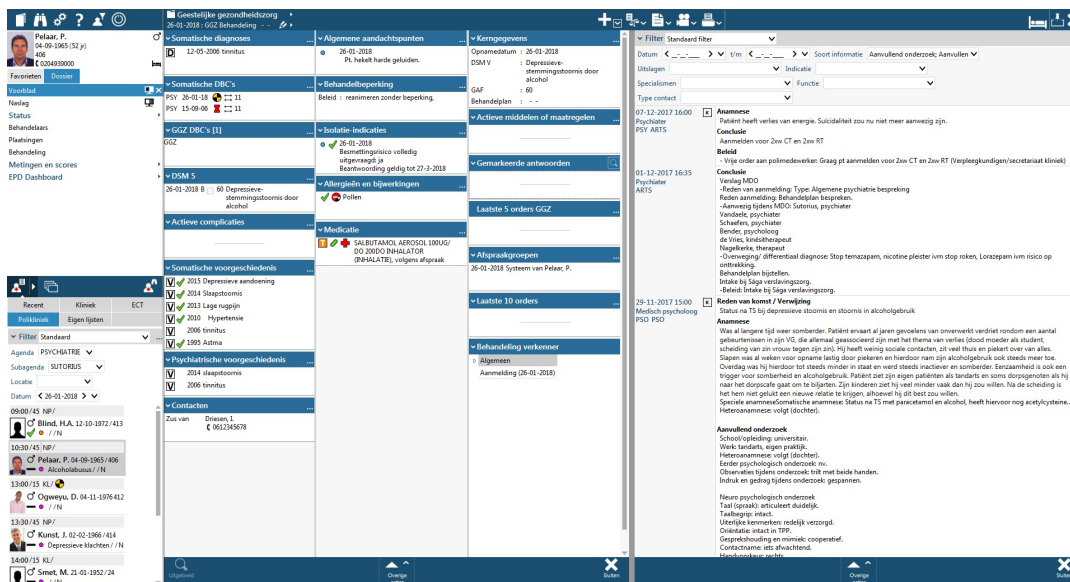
Pelaar, P.
04-09-1965 (52 jr)
406
0204939000
Favorieten Dossier
Voorblad
Naslag
Status
Behandelaars
Plaatsingen
Behandeling
Metingen en scores
EPD Dashboard

Recent Kliniek ECT
Polikliniek Eigen lijsten
Filter Standaard
Agenda PSYCHIATRIE
Subagenda SUTORIUS
Locatie
Datum < 26-01-2018 >
09:00/45 NP/
Blind, H.A. 12-10-1972 / 413
/ / N
10:30/45 NP/
Pelaar, P. 04-09-1965 / 406
Alcoholabusus / / N
13:00/15 KL/
Ogweyu, D. 04-11-1976 412
/ / N
13:30/45 NP/
Kunst, J. 02-02-1966 / 414
Depressieve klachten / / N
14:00/15 KL/
Smet, M. 21-01-1952 / 24
Uitgebreid

Geestelijke gezondheidszorg
26-01-2018 : GGZ Behandeling - -

Somatische diagnoses
D 12-05-2006 tinnitus

Somatische DBC's
PSY 26-01-18 11
PSY 15-09-06 11

GGZ DBC's [1]
GGZ

DSM 5
26-01-2018 B 60 Depressieve-stemmingsstoornis door alcohol

Actieve complicaties

Somatische voorgeschiedenis
V 2015 Depressieve aandoening
V 2014 Slaapstoornis
V 2013 Lage rugpijn
V 2010 Hypertensie
V 2006 tinnitus
V 1995 Astma

Psychiatrische voorgeschiedenis
V 2014 slaapstoornis
V 2006 tinnitus

Contacten
Zus van Driesen, I.
0612345678

Algemene aandachtspunten
26-01-2018
Pt. hekelt harde geluiden.

Behandelbeperking
Beleid : reanimeren zonder beperking.

Isolatie-indicaties
26-01-2018
Besmettingsrisico volledig uitgevraagd: ja
Beantwoording geldig tot 27-3-2018

Allergieën en bijwerkingen
Pollen

Medicatie
SALBUTAMOL AEROSOL 100UG/DO 200DO INHALATOR (INHALATIE), volgens afspraak

Overige

Kerngegevens
Opnamedatum : 26-01-2018
DSM V : Depressieve-stemmingsstoornis door alcohol
GAF : 60
Behandelplan : - -

Actieve middelen of maatregelen

Gemarkeerde antwoorden

Laatste 5 orders GGZ

Afspraakgroepen
26-01-2018 Systeem van Pelaar, P.

Laatste 10 orders

Behandeling verkenner
Algemeen
Aanmelding (26-01-2018)

Sluiten

Filter Standaard filter
Datum < _-_-_ > t/m < _-_-_ > Soort informatie Aanvullend onderzoek; Aanvullen
Uitslagen Indicatie
Specialismen Functie
Type contact

07-12-2017 16:00
Psychiater
PSY ARTS
Anamnese
Patiënt heeft verlies van energie. Suicidaliteit zou nu niet meer aanwezig zijn.
Conclusie
Aanmelden voor 2xw CT en 2xw RT
Beleid
- Vrije order aan polimedewerker: Graag pt aanmelden voor 2xw CT en 2xw RT (Verpleegkundigen/secretariaat kliniek)

01-12-2017 16:35
Psychiater
ARTS
Conclusie
Verslag MDO
-Reden van aanmelding: Type: Algemene psychiatrie bespreking
Reden aanmelding: Behandelplan bespreken.
-Aanwezig tijdens MDO: Sutorius, psychiater
Vandaele, psychiater
Schaefers, psychiater
Bender, psycholoog
de Vries, kindsitherapeut
Nagelkerke, therapeut
-Overweging/ differentiaal diagnose: Stop temazapam, nicotine pleister ivm stop roken, Lorazepam ivm risico op onttrekking.
Behandelplan bijstellen.
Intake bij Säga verslavingszorg.
-Beleid: Intake bij Säga verslavingszorg.

29-11-2017 15:00
Medisch psycholoog
PSO PSO
Reden van komst / Verwijzing
Status na TS bij depressieve stoornis en stoornis in alcoholgebruik
Anamnese
Was al langere tijd weer somberder. Patiënt ervaart al jaren gevoelens van onverwerkt verdriet rondom een aantal gebeurtenissen in zijn VG, die allemaal geassocieerd zijn met het thema van verlies (dood moeder als student, scheiding van zin vrouw tegen zijn zin). Hij heeft weinig sociale contacten, zit veel thuis en piekert over van alles. Slapen was al weken voor opname lastig door piekeren en hierdoor nam zijn alcoholgebruik ook steeds meer toe. Overdag was hij hierdoor tot steeds minder in staat en werd steeds inactiever en somberder. Eenzaamheid is ook een trigger voor somberheid en alcoholgebruik. Patiënt ziet zijn eigen patiënten als tandarts en soms dorpsgenoten als hij naar het dorpscafe gaat om te biljarten. Zijn kinderen ziet hij veel minder vaak dan hij zou willen. Na de scheiding is het hem niet gelukt een nieuwe relatie te krijgen, alhoewel hij dit best zou willen.
Speciele anamneseSomatische anamnese: Status na TS met paracetamol en alcohol, heeft hiervoor nog acetylcysteine.
Heteroanamnese: volgt (dochter).

Aanvullend onderzoek
School/opleiding: universitair.
Werk: tandarts, eigen praktijk.
Heteroanamnese: volgt (dochter).
Eerder psychologisch onderzoek: nv.
Observaties tijdens onderzoek: trilt met beide handen.
Indruk en gedrag tijdens onderzoek: gespannen.

Neuro psychologisch onderzoek
Taal (spraak): articuleert duidelijk.
Taalbegrip: intact.
Uiterlijke kenmerken: redelijk verzorgd.
Oriëntatie: intact in TPP.
Gesprekshouding en mimiek: cooperatief.
Contactname: iets afwachtend.
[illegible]

Overige
Sluiten